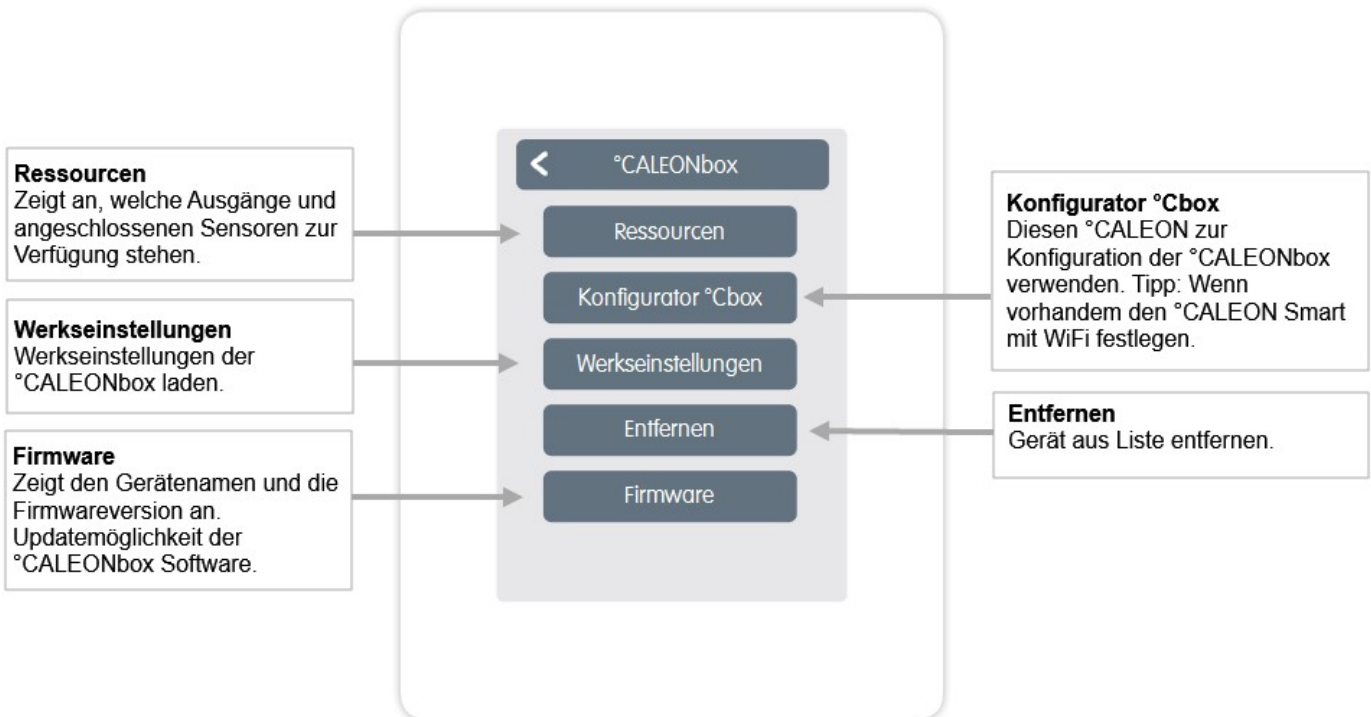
**Ressourcen**
Zeigt an, welche Ausgänge und angeschlossenen Sensoren zur Verfügung stehen.

**Werkseinstellungen**
Werkseinstellungen der °CALEONbox laden.

**Firmware**
Zeigt den Gerätenamen und die Firmwareversion an. Updatemöglichkeit der °CALEONbox Software.

<
°CALEONbox

Ressourcen

Konfigurator °Cbox

Werkseinstellungen

Entfernen

Firmware

**Konfigurator °Cbox**
Diesen °CALEON zur Konfiguration der °CALEONbox verwenden. Tipp: Wenn vorhandem den °CALEON Smart mit WiFi festlegen.

**Entfernen**
Gerät aus Liste entfernen.